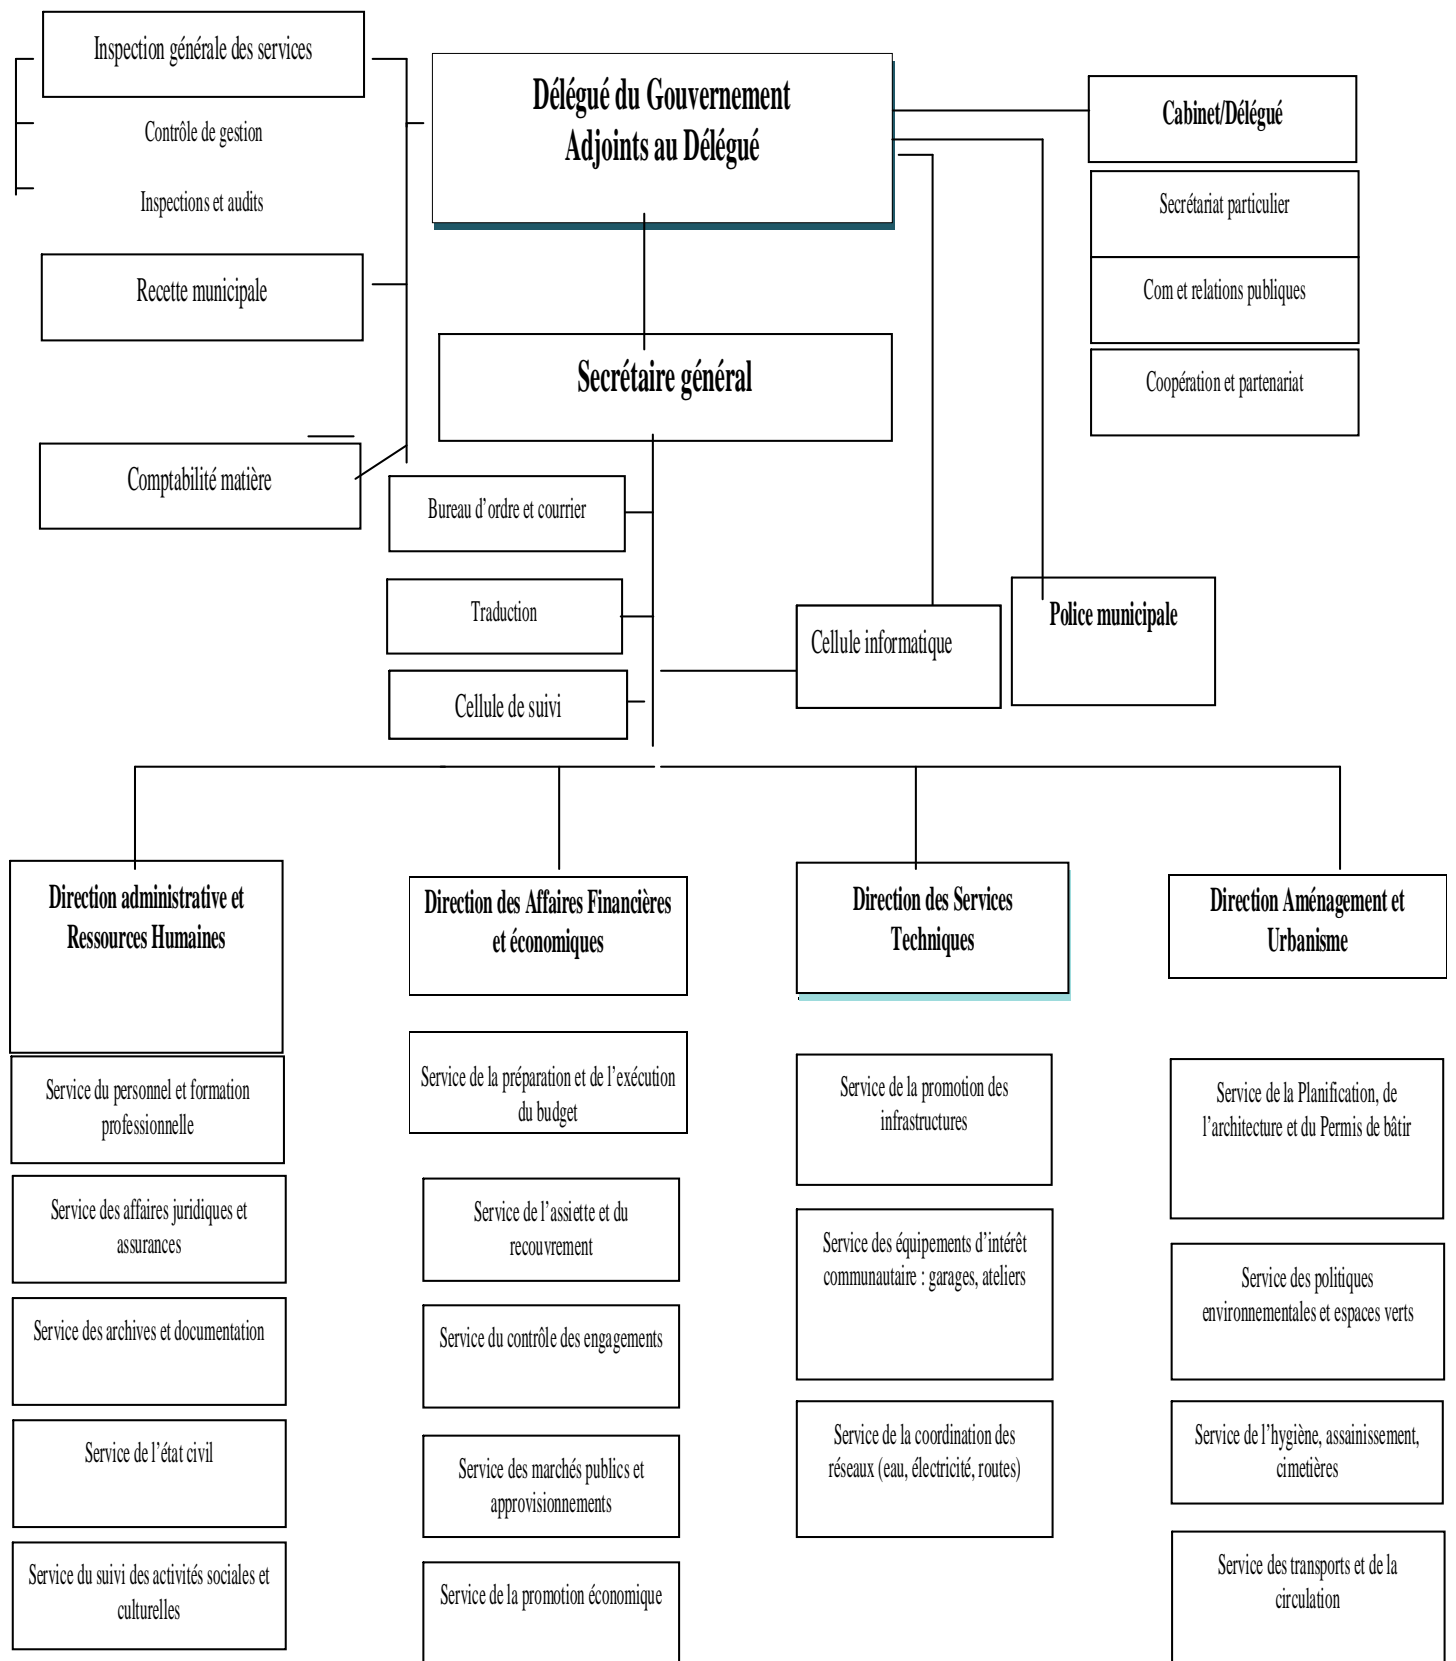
Inspection générale des services

Contrôle de gestion

Inspections et audits

Recette municipale

Comptabilité matière

**Délégué du Gouvernement**
**Adjoints au Délégué**

**Cabinet/Délégué**

Secrétariat particulier

Com et relations publiques

Coopération et partenariat

**Secrétaire général**

Bureau d'ordre et courrier

Traduction

Cellule de suivi

Cellule informatique

**Police municipale**

**Direction administrative et Ressources Humaines**

Service du personnel et formation professionnelle

Service des affaires juridiques et assurances

Service des archives et documentation

Service de l'état civil

Service du suivi des activités sociales et culturelles

**Direction des Affaires Financières et économiques**

Service de la préparation et de l'exécution du budget

Service de l'assiette et du recouvrement

Service du contrôle des engagements

Service des marchés publics et approvisionnements

Service de la promotion économique

**Direction des Services Techniques**

Service de la promotion des infrastructures

Service des équipements d'intérêt communautaire : garages, ateliers

Service de la coordination des réseaux (eau, électricité, routes)

**Direction Aménagement et Urbanisme**

Service de la Planification, de l'architecture et du Permis de bâtir

Service des politiques environnementales et espaces verts

Service de l'hygiène, assainissement, cimetières

Service des transports et de la circulation